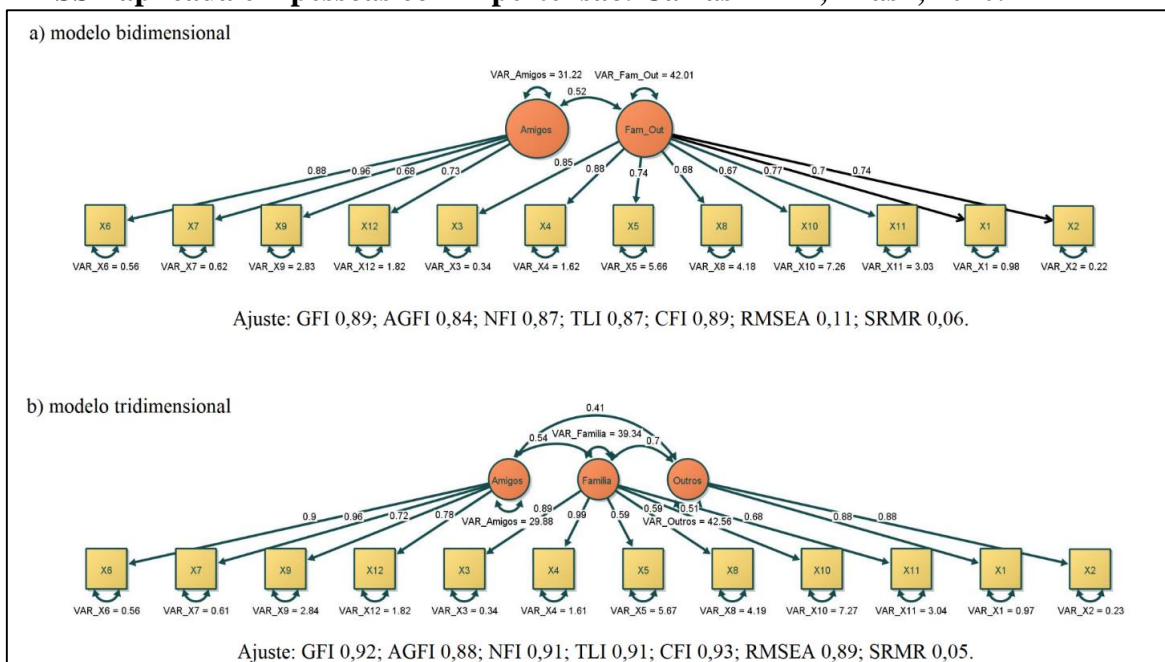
a) modelo bidimensional

VAR_Amigos = 31.22  VAR_Fam_Out = 42.01

0.52

Amigos  Fam_Out

0.88  0.96  0.68  0.73  0.85  0.88  0.74  0.68  0.87  0.77  0.7  0.74

X6  X7  X9  X12  X3  X4  X5  X8  X10  X11  X1  X2

VAR_X6 = 0.56  VAR_X7 = 0.62  VAR_X9 = 2.83  VAR_X12 = 1.82  VAR_X3 = 0.34  VAR_X4 = 1.62  VAR_X5 = 5.66  VAR_X8 = 4.18  VAR_X10 = 7.26  VAR_X11 = 3.03  VAR_X1 = 0.98  VAR_X2 = 0.22

Ajuste: GFI 0,89; AGFI 0,84; NFI 0,87; TLI 0,87; CFI 0,89; RMSEA 0,11; SRMR 0,06.

b) modelo tridimensional

0.41

0.54  VAR_Familia = 39.34  0.7

Amigos  Familia  Outros

0.9  0.96  0.72  0.78  0.89  0.99  0.59  0.59  0.51  0.68  0.88  0.88

VAR_Amigos = 29.88  VAR_Outros = 42.56

X6  X7  X9  X12  X3  X4  X5  X8  X10  X11  X1  X2

VAR_X6 = 0.56  VAR_X7 = 0.61  VAR_X9 = 2.84  VAR_X12 = 1.82  VAR_X3 = 0.34  VAR_X4 = 1.61  VAR_X5 = 5.67  VAR_X8 = 4.19  VAR_X10 = 7.27  VAR_X11 = 3.04  VAR_X1 = 0.97  VAR_X2 = 0.23

Ajuste: GFI 0,92; AGFI 0,88; NFI 0,91; TLI 0,91; CFI 0,93; RMSEA 0,89; SRMR 0,05.